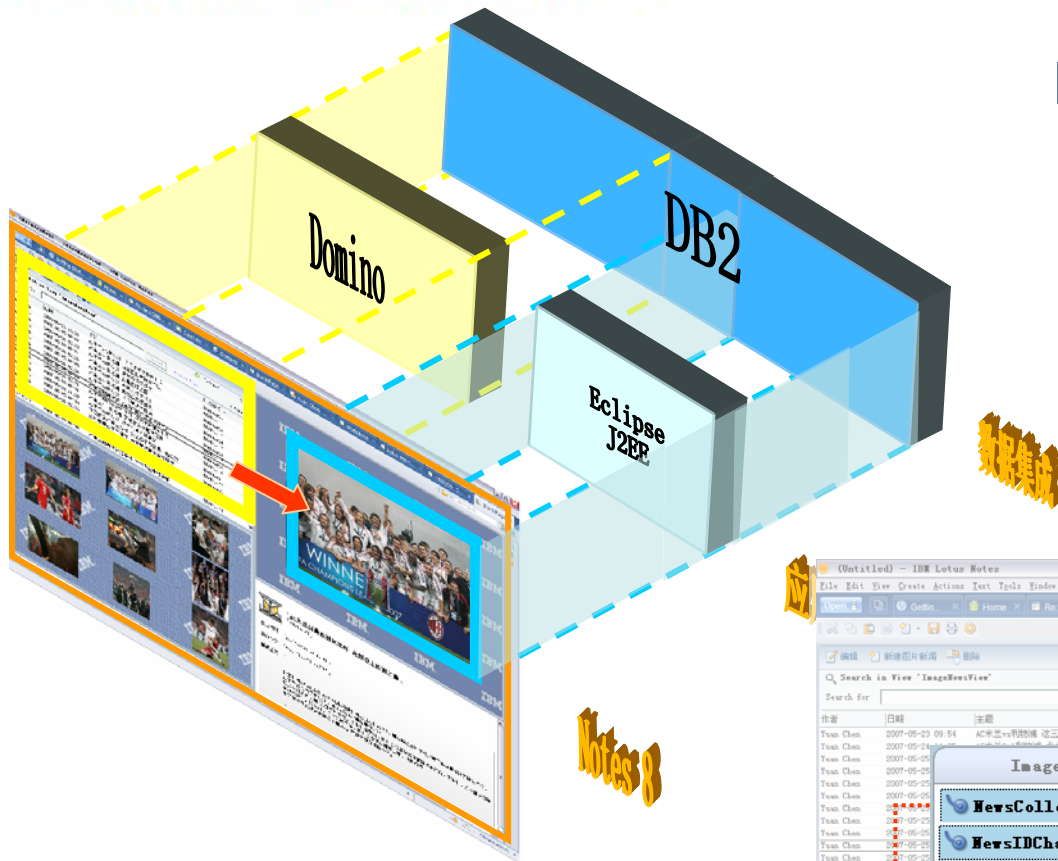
Domino

DB2

Eclipse
J2EE

数据集成

应

Notes 8

WINNE
CHAMPIONS

IBM

(Untitled) - IBM Lotus Notes
File Edit View Create Actions Text Tools Window
Open Gettin... Home Re
编辑 新建图片新闻 删除
Search in View 'ImageNewsView'
Search for
作者 日期 主题
Tuan Chen 2007-05-23 09:54 AC米兰vs利物浦 这三
Tuan Chen 2007-05-24
Tuan Chen 2007-05-25
Tuan Chen 2007-05-25
Tuan Chen 2007-05-25
Tuan Chen 2007-05-25
Tuan Chen 2007-05-25
Tuan Chen 2007-05-25
Tuan Chen 2007-05-25
Tuan Chen 2007-05-25
Tuan Chen 2007-05-25
Image
NewsColl
NewsIDCh